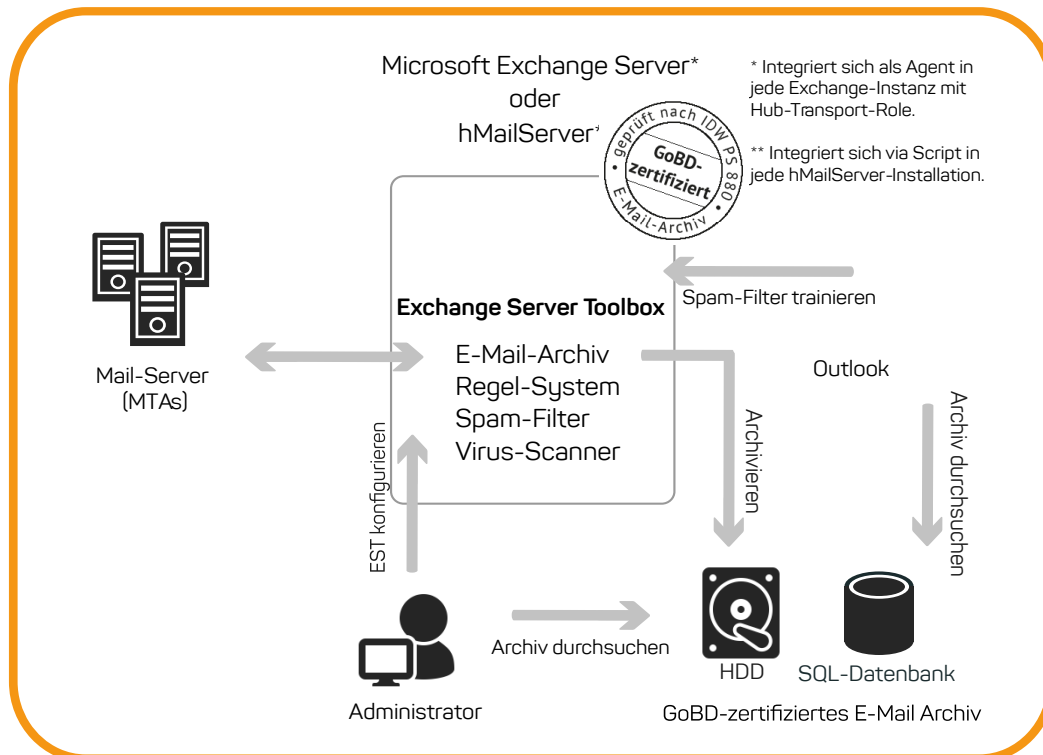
Microsoft Exchange Server*
oder
hMailServer**

* Integriert sich als Agent in jede Exchange-Instanz mit Hub-Transport-Role.

** Integriert sich via Script in jede hMailServer-Installation.

geprüft nach IDW PS 880
GoBD-zertifiziert
E-Mail-Archiv

Exchange Server Toolbox
E-Mail-Archiv
Regel-System
Spam-Filter
Virus-Scanner

Spam-Filter trainieren

Mail-Server
(MTAs)

Outlook

Archivieren

Archiv durchsuchen

EST konfigurieren

Archiv durchsuchen

HDD

SQL-Datenbank

Administrator

GoBD-zertifiziertes E-Mail Archiv